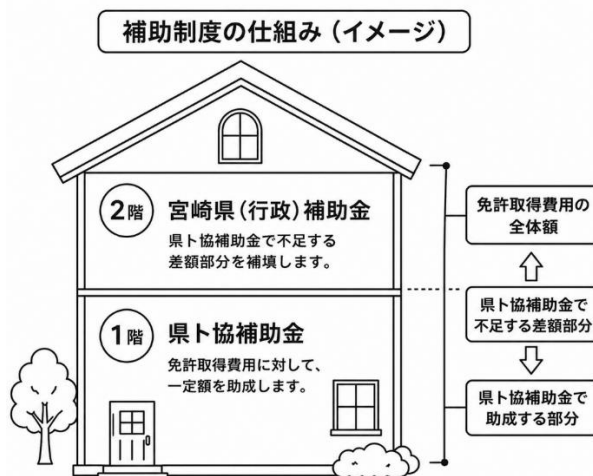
補助制度の仕組み（イメージ）

2階 宮崎県（行政）補助金
県ト協補助金で不足する差額部分を補填します。

1階 県ト協補助金
免許取得費用に対して、一定額を助成します。

免許取得費用の全体額

県ト協補助金で不足する差額部分

県ト協補助金で助成する部分